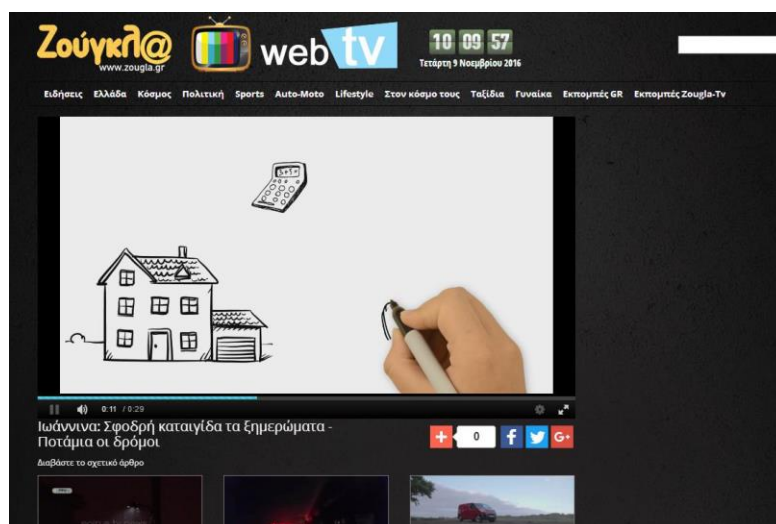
Ζούγκλ@
www.zougla.gr
web TV
10 09 57
Τετάρτη 9 Νοεμβρίου 2016

Ειδήσεις Ελλάδα Κόσμος Πολιτική Sports Auto-Moto Lifestyle Στον κόσμο τους Ταξίδια Γυναίκα Εκπομπές GR Εκπομπές Zougla-Tv

0:11 / 0:29

Ιωάννινα: Σφοδρή καταιγίδα τα ξημερώματα - Ποτάμια οι δρόμοι

+ 0 f G+

Διαβάστε το σχετικό άρθρο